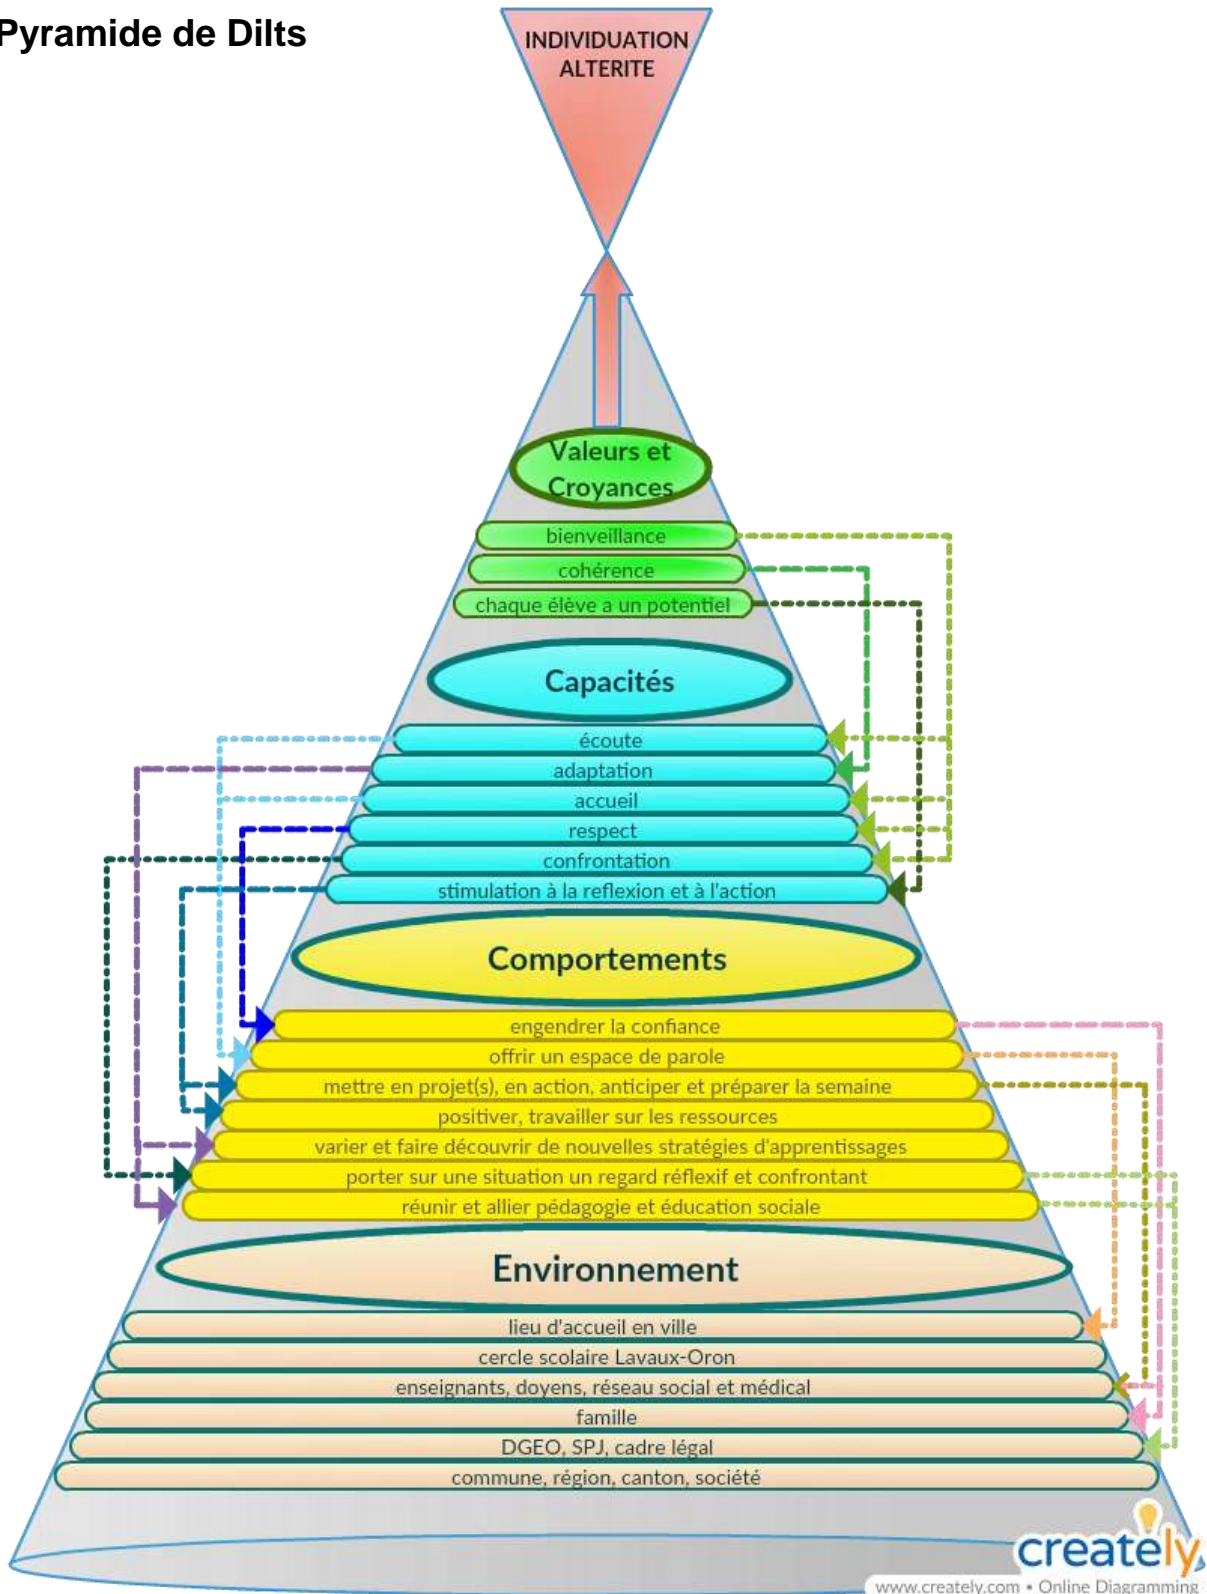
Pyramide de Dilts

INDIVIDUATION
ALTERITE

Valeurs et Croyances

bienveillance

cohérence

chaque élève a un potentiel

Capacités

écoute

adaptation

accueil

respect

confrontation

stimulation à la reflexion et à l'action

Comportements

engendrer la confiance

offrir un espace de parole

mettre en projet(s), en action, anticiper et préparer la semaine

positiver, travailler sur les ressources

varier et faire découvrir de nouvelles stratégies d'apprentissages

porter sur une situation un regard réflexif et confrontant

réunir et allier pédagogie et éducation sociale

Environnement

lieu d'accueil en ville

cercle scolaire Lavaux-Oron

enseignants, doyens, réseau social et médical

famille

DGEO, SPJ, cadre légal

commune, région, canton, société

creately
www.creately.com • Online Diagramming